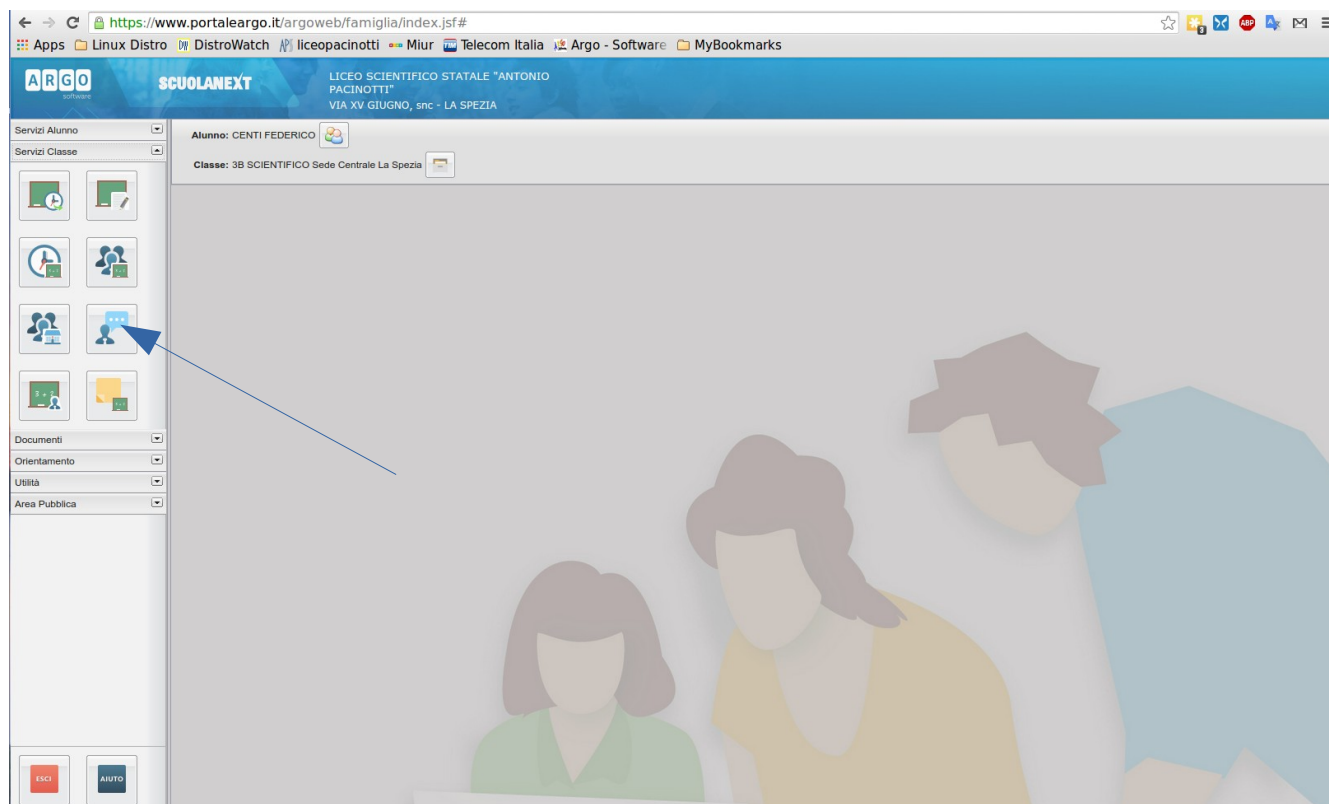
https://www.portaleargo.it/argoweb/famiglia/index.jsf#

Apps Linux Distro DistroWatch liceopacinotti Miur Telecom Italia Argo - Software MyBookmarks

ARGO software SCUOLANEXT LICEO SCIENTIFICO STATALE "ANTONIO PACINOTTI" VIA XV GIUGNO, snc - LA SPEZIA

Servizi Alunno
Servizi Classe

Alunno: CENTI FEDERICO
Classe: 3B SCIENTIFICO Sede Centrale La Spezia

Documenti
Orientamento
Utilità
Area Pubblica

ESCI
AIUTO